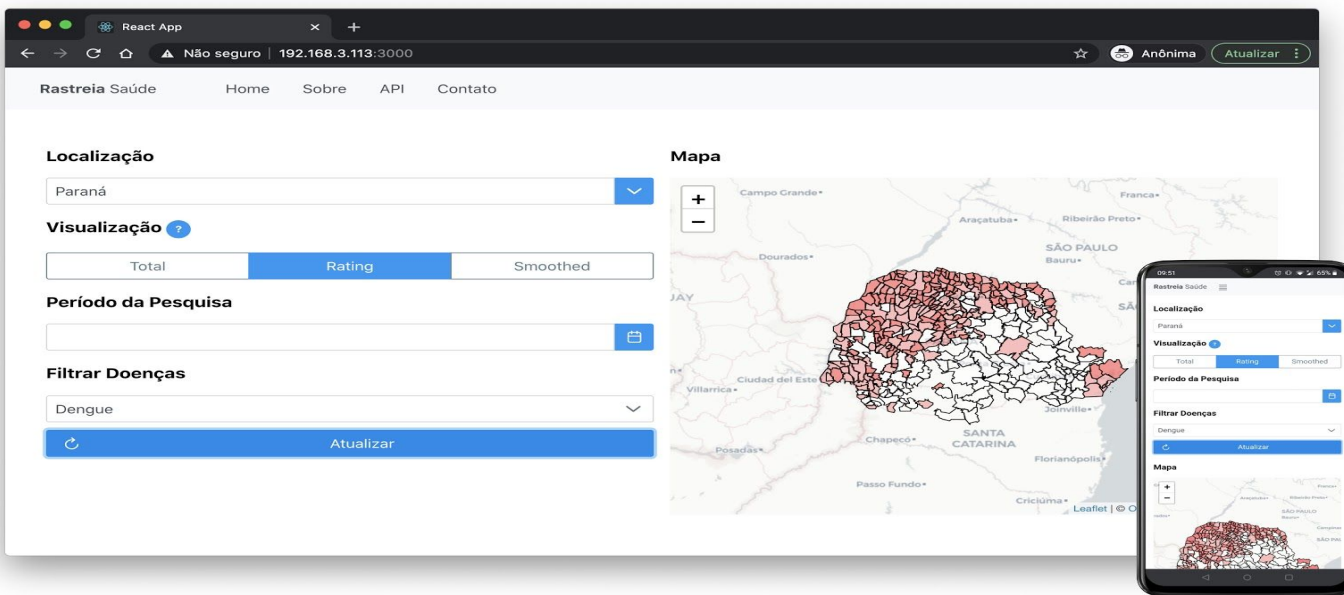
React App
Não seguro | 192.168.3.113:3000
Anônima
Atualizar

Rastreia Saúde
Home
Sobre
API
Contato

Localização
Paraná
Visualização ?
Total
Rating
Smoothed
Período da Pesquisa
Filtrar Doenças
Dengue
Atualizar

Mapa
+
−
Campo Grande
Franca
Araçatuba
Ribeirão Preto
SÃO PAULO
Bauru
Dourados
Ciudad del Este
Villarrica
Joinville
Chapecó
SANTA CATARINA
Posadas
Florianópolis
Passo Fundo
Criciúma
Leaflet | © O

09:51
65%
Rastreia Saúde
Localização
Paraná
Visualização
Total
Rating
Smoothed
Período da Pesquisa
Filtrar Doenças
Dengue
Atualizar
Mapa
+
−
SÃO PAULO